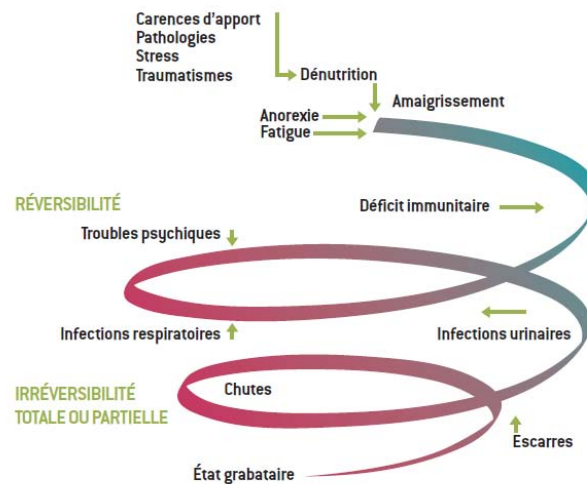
Carences d'apport
Pathologies
Stress
Traumatismes

Dénutrition

Amaigrissement

Anorexie
Fatigue

RÉVERSIBILITÉ

Déficit immunitaire

Troubles psychiques

Infections respiratoires

Infections urinaires

IRRÉVERSIBILITÉ
TOTALE OU PARTIELLE

Chutes

Escarres

État grabataire